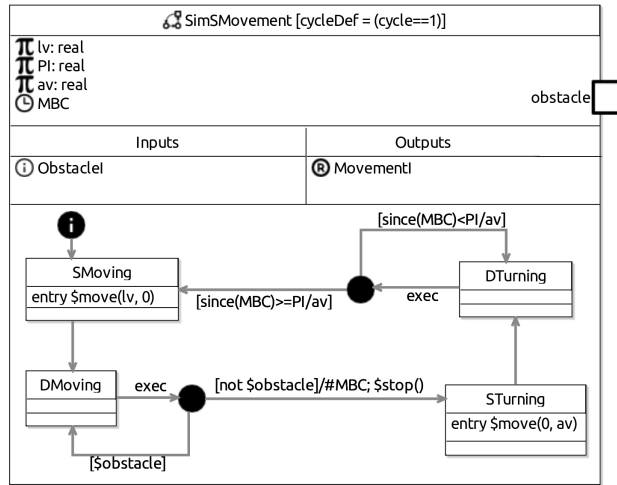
SimSMovement [cycleDef = (cycle==1)]

lv: real
PI: real
av: real
MBC

obstacle

| Inputs | Outputs |
|---|---|
| ObstacleI | MovementI |

i

SMoving
entry $move(lv, 0)

[since(MBC)<PI/av]

DTurning

exec

[since(MBC)>=PI/av]

DMoving

exec

[not $obstacle]/#MBC; $stop()

STurning
entry $move(0, av)

[$obstacle]